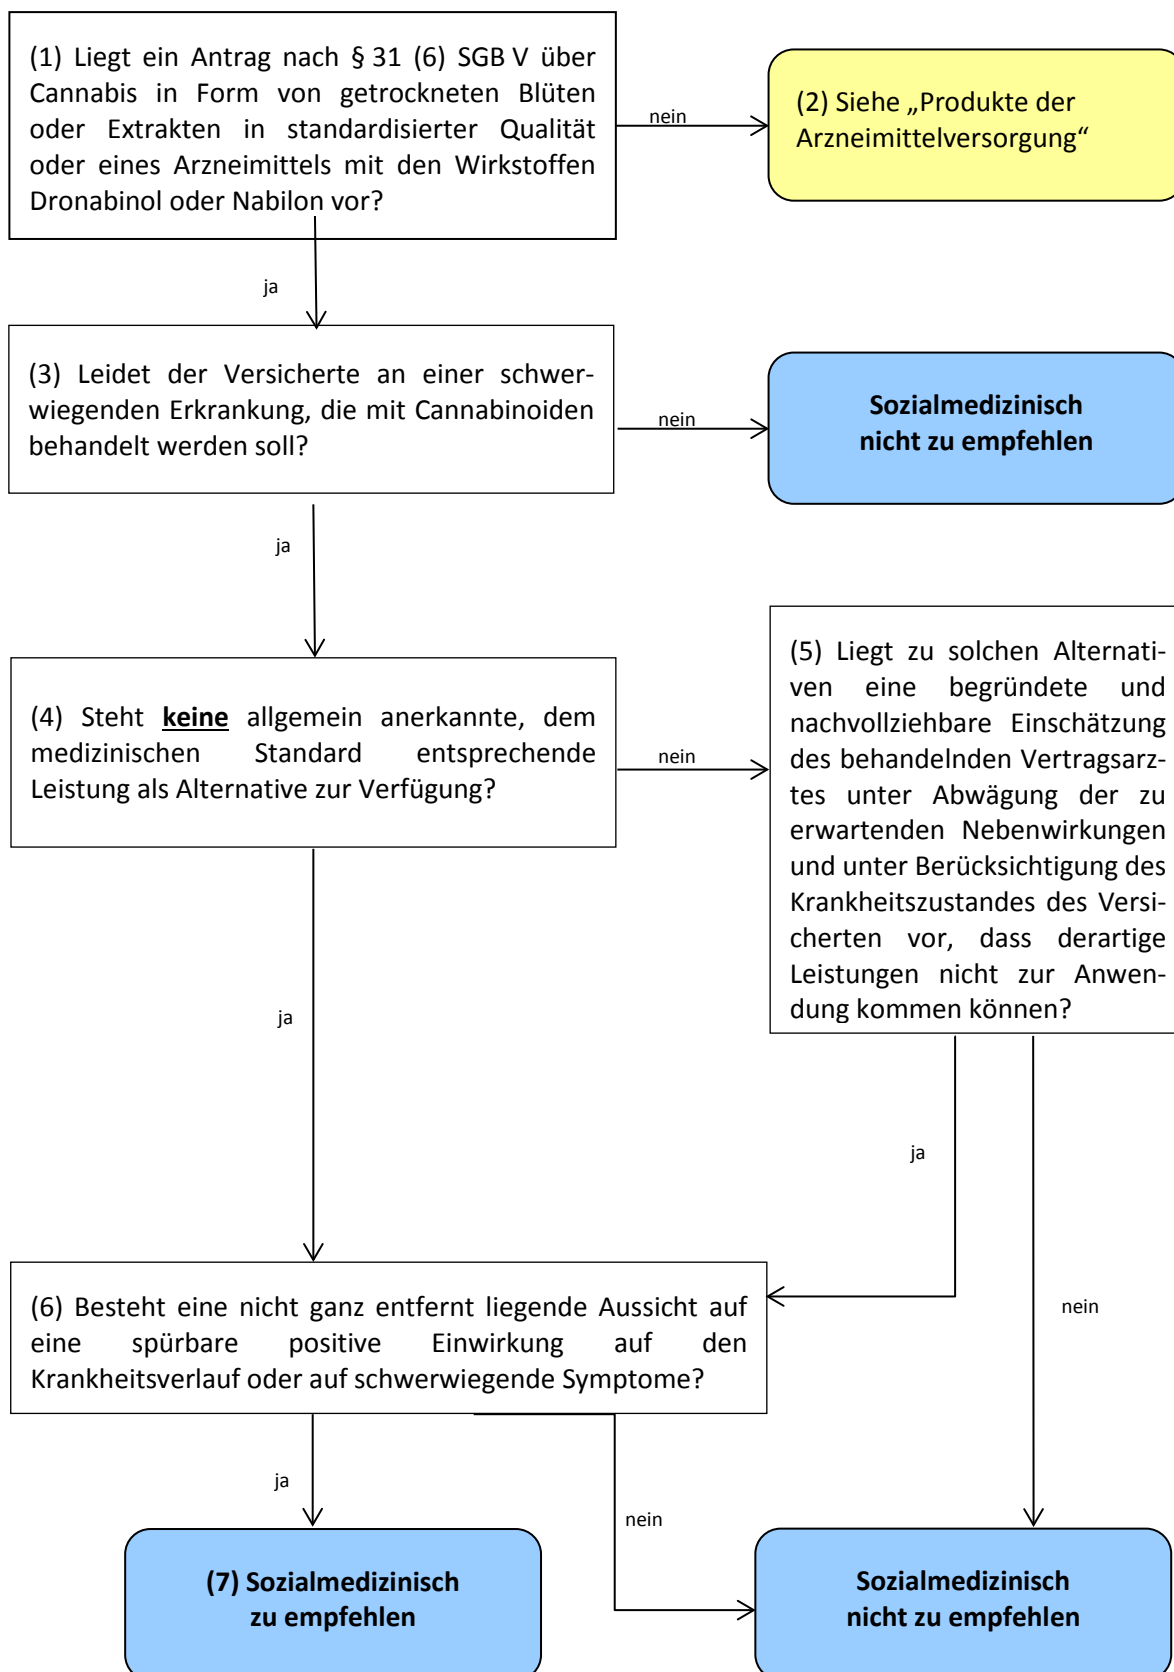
(1) Liegt ein Antrag nach § 31 (6) SGB V über Cannabis in Form von getrockneten Blüten oder Extrakten in standardisierter Qualität oder eines Arzneimittels mit den Wirkstoffen Dronabinol oder Nabilon vor?

nein

(2) Siehe „Produkte der Arzneimittelversorgung“

ja

(3) Leidet der Versicherte an einer schwerwiegenden Erkrankung, die mit Cannabinoiden behandelt werden soll?

nein

Sozialmedizinisch nicht zu empfehlen

ja

(4) Steht **keine** allgemein anerkannte, dem medizinischen Standard entsprechende Leistung als Alternative zur Verfügung?

nein

(5) Liegt zu solchen Alternativen eine begründete und nachvollziehbare Einschätzung des behandelnden Vertragsarztes unter Abwägung der zu erwartenden Nebenwirkungen und unter Berücksichtigung des Krankheitszustandes des Versicherten vor, dass derartige Leistungen nicht zur Anwendung kommen können?

ja

ja

nein

(6) Besteht eine nicht ganz entfernt liegende Aussicht auf eine spürbare positive Einwirkung auf den Krankheitsverlauf oder auf schwerwiegende Symptome?

ja

nein

(7) Sozialmedizinisch zu empfehlen

Sozialmedizinisch nicht zu empfehlen